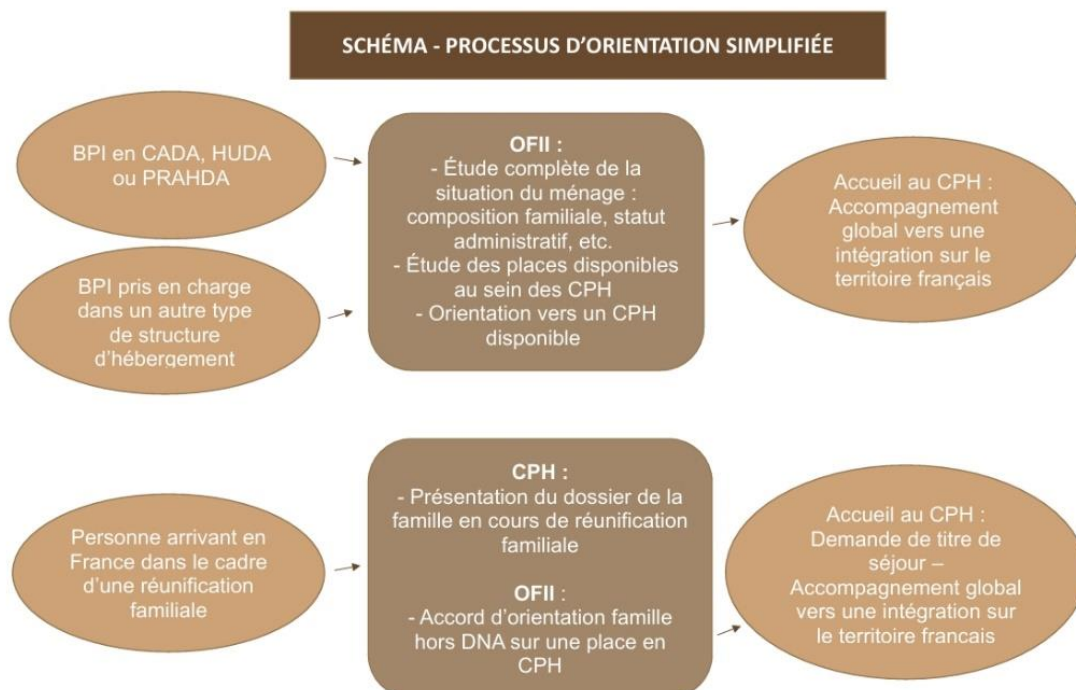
SCHÉMA - PROCESSUS D'ORIENTATION SIMPLIFIÉE

BPI en CADA, HUDA ou PRAHDA

BPI pris en charge dans un autre type de structure d'hébergement

OFII :
- Étude complète de la situation du ménage : composition familiale, statut administratif, etc.
- Étude des places disponibles au sein des CPH
- Orientation vers un CPH disponible

Accueil au CPH : Accompagnement global vers une intégration sur le territoire français

Personne arrivant en France dans le cadre d'une réunification familiale

CPH :
- Présentation du dossier de la famille en cours de réunification familiale

OFII :
- Accord d'orientation famille hors DNA sur une place en CPH

Accueil au CPH : Demande de titre de séjour – Accompagnement global vers une intégration sur le territoire francais